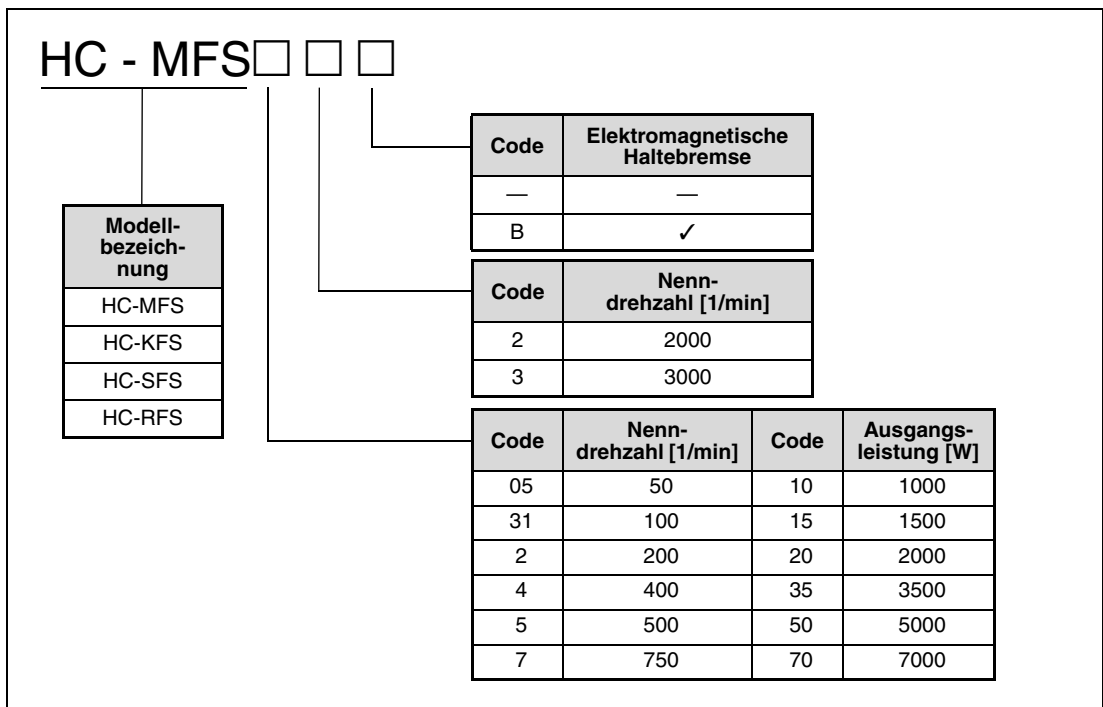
HC - MFS□ □ □

| Code | Elektromagnetische Haltebremse |
|---|---|
| — | — |
| B | ✓ |

| Modellbezeichnung |
|---|
| HC-MFS |
| HC-KFS |
| HC-SFS |
| HC-RFS |

| Code | Nenndrehzahl [1/min] |
|---|---|
| 2 | 2000 |
| 3 | 3000 |

| Code | Nenndrehzahl [1/min] | Code | Ausgangsleistung [W] |
|---|---|---|---|
| 05 | 50 | 10 | 1000 |
| 31 | 100 | 15 | 1500 |
| 2 | 200 | 20 | 2000 |
| 4 | 400 | 35 | 3500 |
| 5 | 500 | 50 | 5000 |
| 7 | 750 | 70 | 7000 |